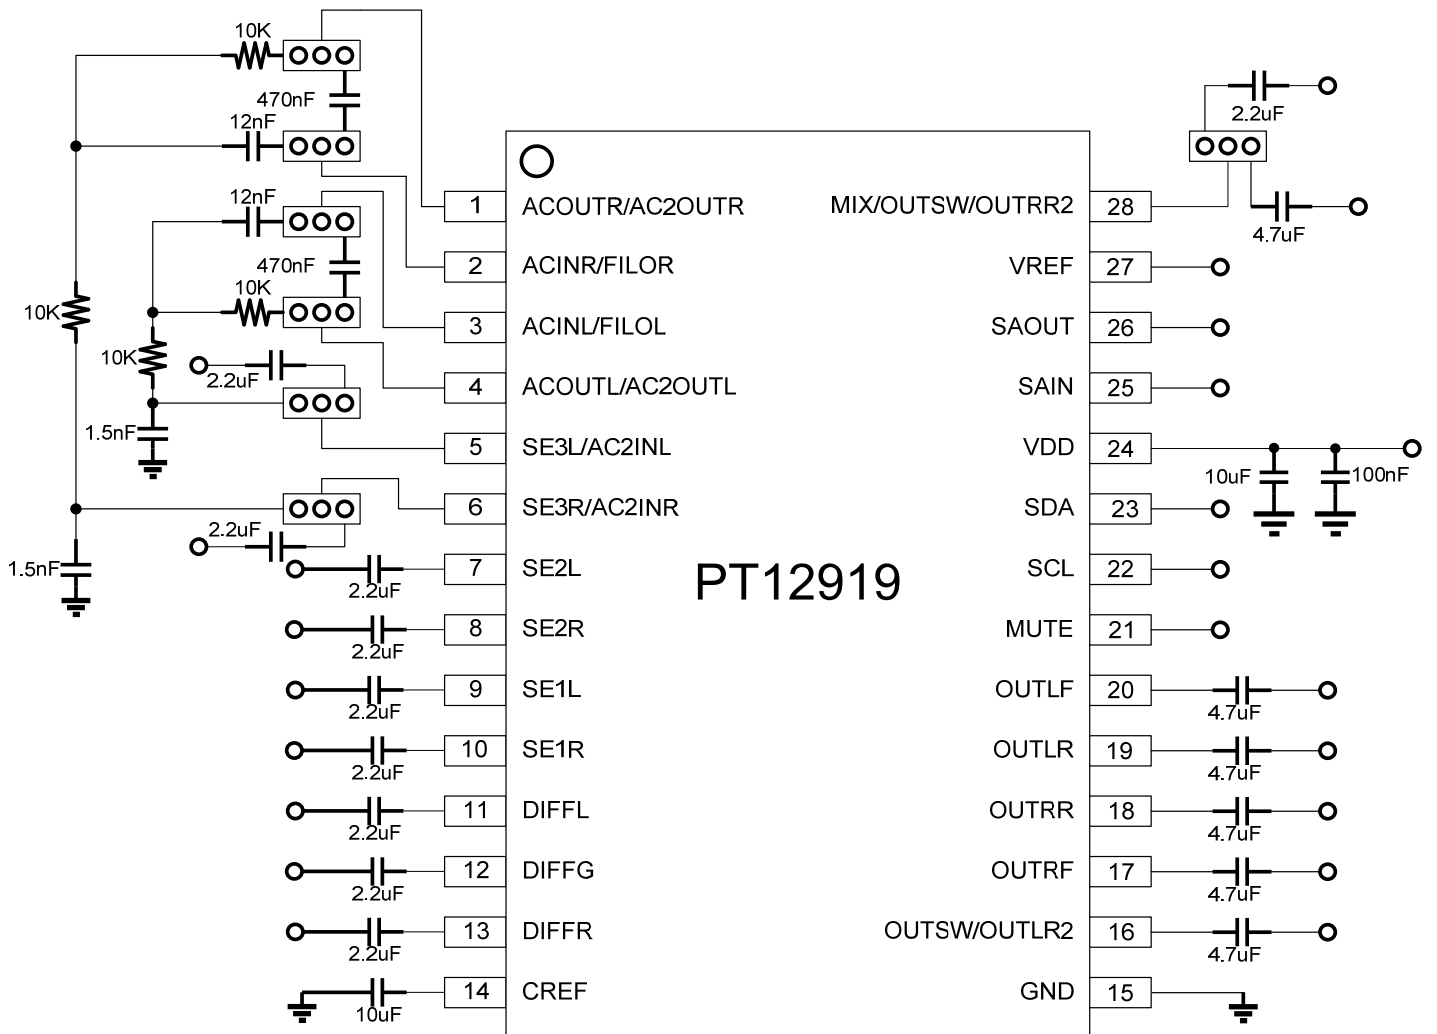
10K
470nF
12nF
12nF
470nF
10K
10K
10K
2.2uF
1.5nF
2.2uF
1.5nF
2.2uF
4.7uF

PT12919

| 1 | ACOUTR/AC2OUTR | MIX/OUTSW/OUTRR2 | 28 |
|---|---|---|---|
| 2 | ACINR/FILOR | VREF | 27 |
| 3 | ACINL/FILOL | SAOUT | 26 |
| 4 | ACOUTL/AC2OUTL | SAIN | 25 |
| 5 | SE3L/AC2INL | VDD | 24 |
| 6 | SE3R/AC2INR | SDA | 23 |
| 7 | SE2L | SCL | 22 |
| 8 | SE2R | MUTE | 21 |
| 9 | SE1L | OUTLF | 20 |
| 10 | SE1R | OUTLR | 19 |
| 11 | DIFFL | OUTRR | 18 |
| 12 | DIFFG | OUTRF | 17 |
| 13 | DIFFR | OUTSW/OUTLR2 | 16 |
| 14 | CREF | GND | 15 |

10uF
100nF
2.2uF
2.2uF
2.2uF
2.2uF
2.2uF
2.2uF
2.2uF
10uF
4.7uF
4.7uF
4.7uF
4.7uF
4.7uF